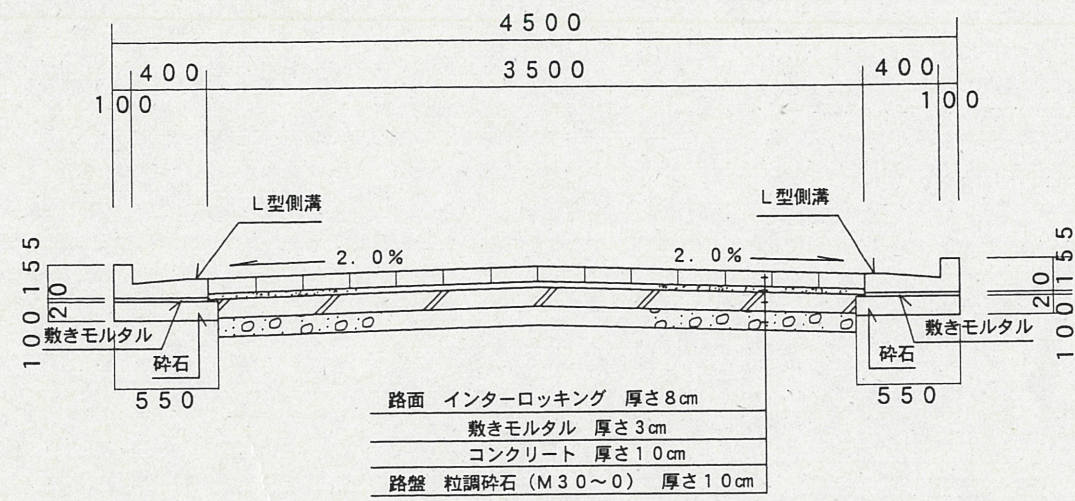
4500

400 3500 400

100 100

L型側溝 L型側溝

2.0% 2.0%

155
20
100

155
20
100

敷きモルタル 敷きモルタル

砕石 砕石

550 550

路面 インターロッキング 厚さ8cm
敷きモルタル 厚さ3cm
コンクリート 厚さ10cm
路盤 粒調砕石(M30〜0) 厚さ10cm